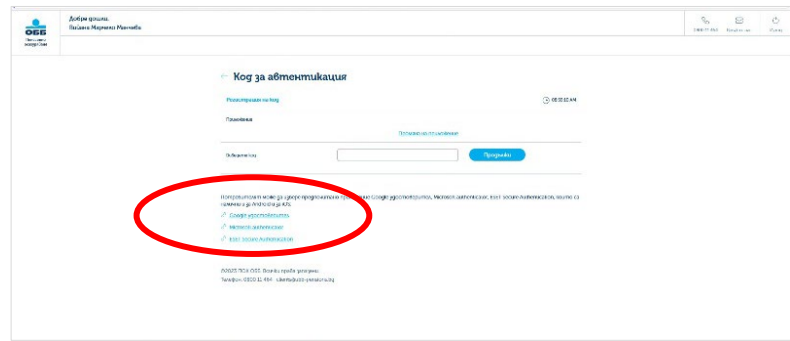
ОББ

Добре дошли,
Пелина Маринова Минчева

Код за автентикация

Регистриран на Код

08:00:00 AM

Пояснения

Потвърждаване

Въведете код

Продължи

Потребителят може да ползва предпочитано приложение Google удостоверител, Microsoft authenticator, Ezet secure Authentication, които са налични за Android и iOS

Google удостоверител
Microsoft authenticator
Ezet secure Authentication

©2023 ТБ ОББ. Всички права запазени.
Телефон: 0800 11 494 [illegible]